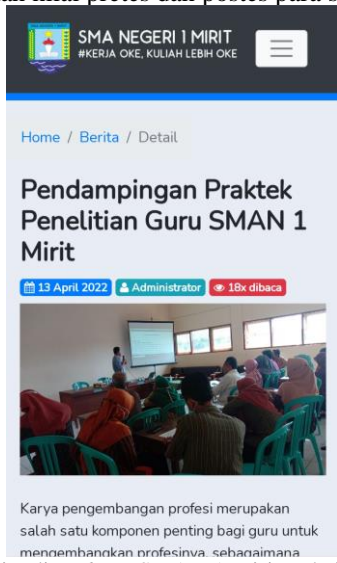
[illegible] nilai pretes dan postes pada s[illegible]

SMA NEGERI 1 MIRIT
#KERJA OKE, KULIAH LEBIH OKE

Home / Berita / Detail

Pendampingan Praktek Penelitian Guru SMAN 1 Mirit

13 April 2022 Administrator 18x dibaca

Karya pengembangan profesi merupakan salah satu komponen penting bagi guru untuk mengembangkan profesinya, sebagaimana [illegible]